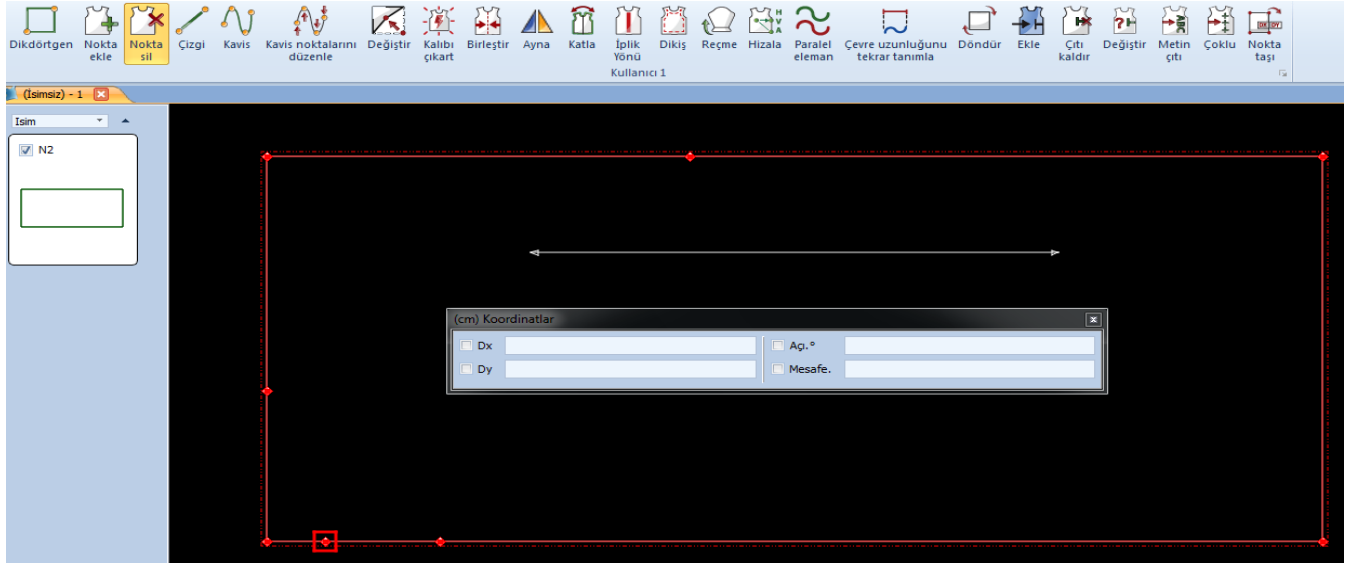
Dikdörtgen Nokta ekle Nokta sil Çizgi Kavis Kavis noktalarını düzenle Değiştir Kalıbı çıkart Birleştir Ayna Katla İplik Yönü Dikiş Reçme Hizala Paralel eleman Çevre uzunluğunu tekrar tanımla Döndür Ekle Çıtı kaldır Değiştir Metin çıtı Çoklu Nokta taşı

Kullanıcı 1

(İsimsiz) - 1

Isim

N2

(cm) Koordinatlar

Dx

Dy

Açı.°

Mesafe.